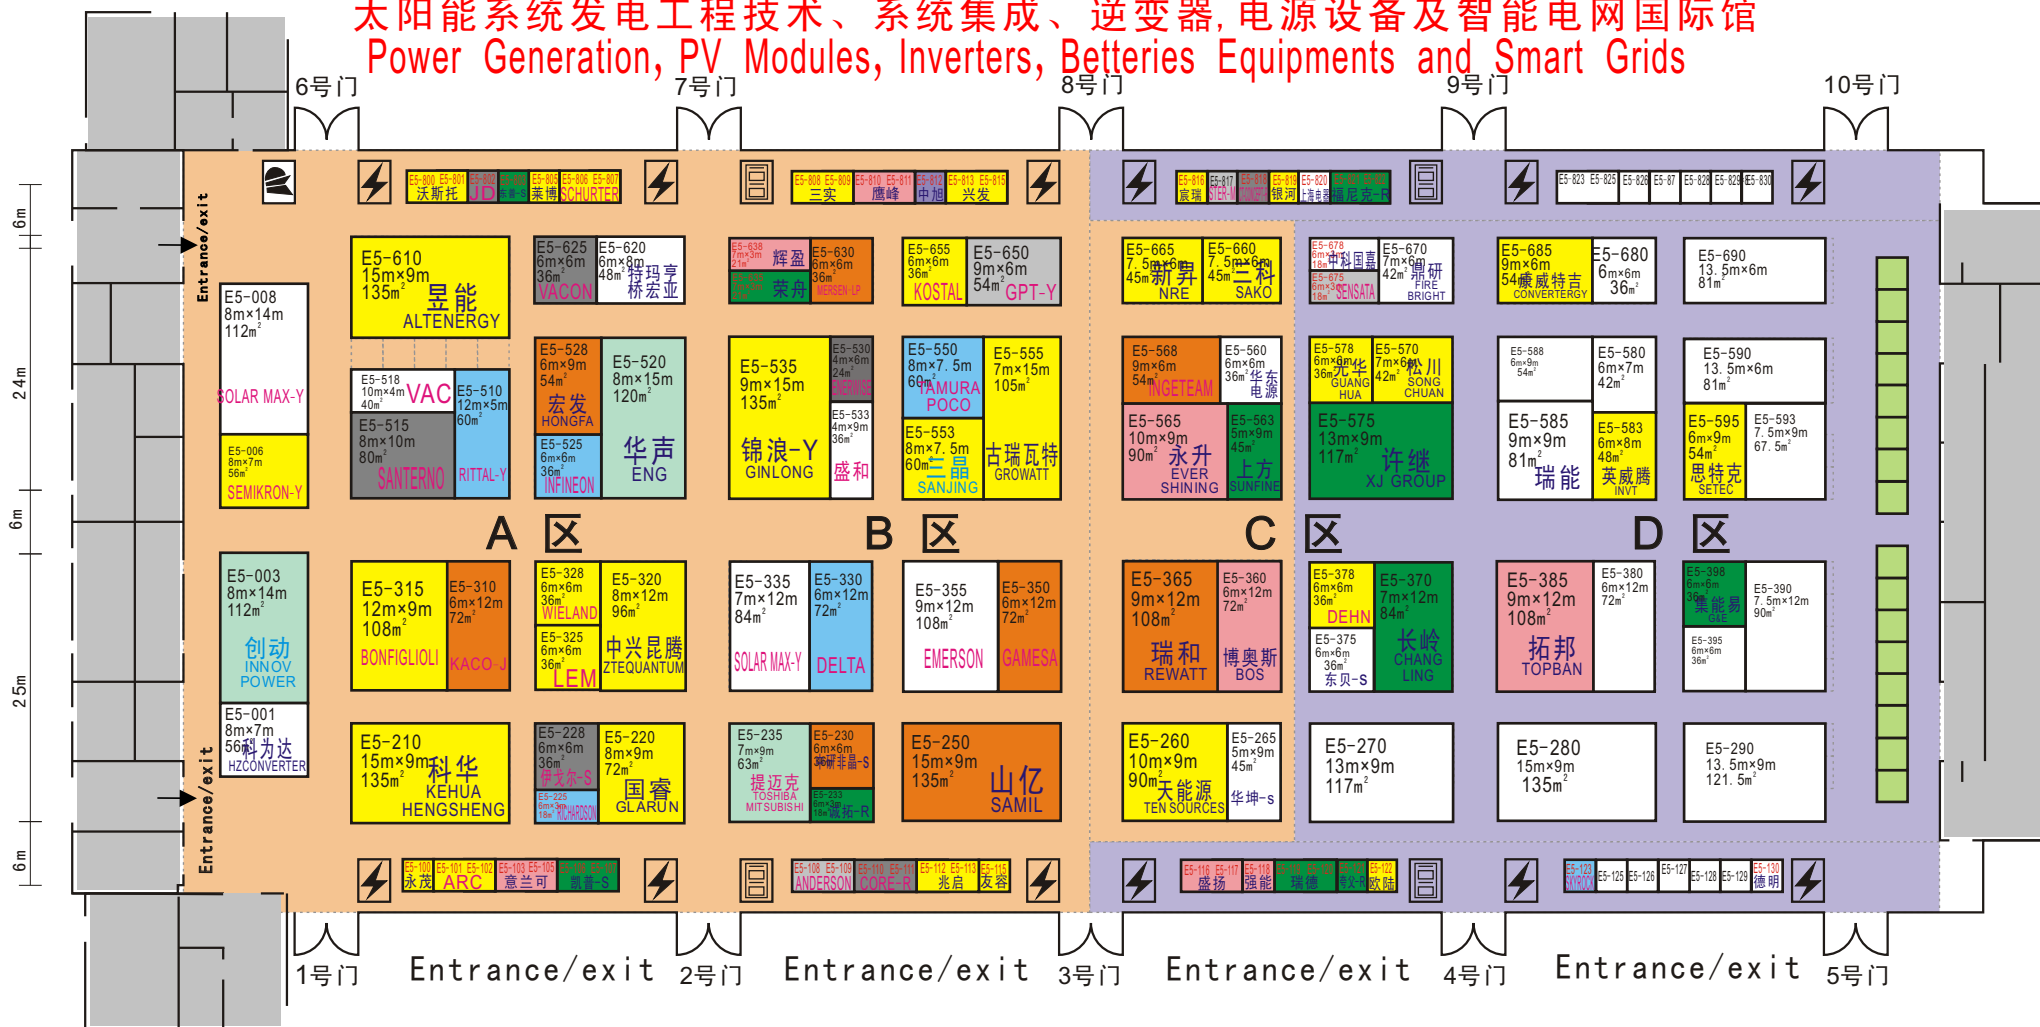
太阳能系统发电工程技术、系统集成、逆变器，电源设备及智能电网国际馆
Power Generation, PV Modules, Inverters, Betteries Equipments and Smart Grids

6号门 7号门 8号门 9号门 10号门

E5-800 E5-801 沃斯托 JD 莱博 SCHURTER E5-806 E5-807
E5-808 E5-809 三实 E5-810 E5-811 鹰峰 E5-812 中旭 E5-813 E5-815 兴发
E5-816 宸瑞 E5-817 E5-819 银河 E5-820 福尼克-R
E5-823 E5-825 E5-826 E5-827 E5-828 E5-829 E5-830

Entrance/exit

E5-610 15m×9m 135m² 昱能 ALTENERGY
E5-625 6m×6m 36m² VACON
E5-620 6m×8m 48m² 特玛亨 桥宏亚
E5-638 7m×3m 21m² 辉盈 荣升
E5-630 6m×6m 36m² MERSEN-LP
E5-655 6m×6m 36m² KOSTAL
E5-650 9m×6m 54m² GPT-Y
E5-665 7.5m×6m 45m² 新昇 NRE
E5-660 7.5m×6m 45m² 三科 SAKO
E5-678 中科国嘉 E5-675 SENSATA
E5-670 7m×6m 42m² 鼎研 FIRE BRIGHT
E5-685 9m×6m 54m² 康威特吉 CONVERTERGY
E5-680 6m×6m 36m²
E5-690 13.5m×6m 81m²

E5-008 8m×14m 112m² SOLAR MAX-Y
E5-006 8m×7m 56m² SEMIKRON-Y
E5-518 10m×4m 40m² VAC
E5-515 8m×10m 80m² SANTERNO
E5-510 12m×5m 60m² RITTAL-Y
E5-528 6m×9m 54m² 宏发 HONGFA
E5-525 6m×6m 36m² INFINEON
E5-520 8m×15m 120m² 华声 ENG
E5-535 9m×15m 135m² 锦浪-Y GINLONG
E5-530 4m×6m 24m² ENERWISE
E5-533 4m×9m 36m² 盛和
E5-550 8m×7.5m 60m² TAMURA POCO
E5-553 8m×7.5m 60m² 三晶 SANJING
E5-555 7m×15m 105m² 古瑞瓦特 GROWATT
E5-568 9m×6m 54m² INGETEAM
E5-560 6m×6m 36m² 华东电源
E5-565 10m×9m 90m² 永升 EVER SHINING
E5-563 5m×9m 45m² 上方 SUNFINE
E5-578 6m×6m 36m² 光华 GUANG HUA
E5-570 7m×6m 42m² 松川 SONG CHUAN
E5-575 13m×9m 117m² 许继 XJ GROUP
E5-588 6m×9m 54m²
E5-585 9m×9m 81m² 瑞能
E5-580 6m×7m 42m²
E5-583 6m×8m 48m² 英威腾 INVT
E5-590 13.5m×6m 81m²
E5-595 6m×9m 54m² 思特克 SETEC
E5-593 7.5m×9m 67.5m²

A 区 B 区 C 区 D 区

E5-003 8m×14m 112m² 创动 INNOV POWER
E5-001 8m×7m 56m² 科为达 HZCONVERTER
E5-315 12m×9m 108m² BONFIGLIOLI
E5-310 6m×12m 72m² KACO-J
E5-328 6m×6m 36m² WIELAND
E5-325 6m×6m 36m² LEM
E5-320 8m×12m 96m² 中兴昆腾 ZTEQUANTUM
E5-335 7m×12m 84m² SOLAR MAX-Y
E5-330 6m×12m 72m² DELTA
E5-355 9m×12m 108m² EMERSON
E5-350 6m×12m 72m² GAMESA
E5-365 9m×12m 108m² 瑞和 REWATT
E5-360 6m×12m 72m² 博奥斯 BOS
E5-378 6m×6m 36m² DEHN
E5-375 6m×6m 36m² 东贝-S
E5-370 7m×12m 84m² 长岭 CHANG LING
E5-385 9m×12m 108m² 拓邦 TOPBAN
E5-380 6m×12m 72m²
E5-398 6m×6m 36m² 集能易 G4E
E5-395 6m×6m 36m²
E5-390 7.5m×12m 90m²

E5-210 15m×9m 135m² 科华 KEHUA HENGSHENG
E5-228 6m×6m 36m² 伊戈尔-S
E5-225 6m×3m 18m² RICHARDSON
E5-220 8m×9m 72m² 国睿 GLARUN
E5-235 7m×9m 63m² 提迈克 TOSHIBA MITSUBISHI
E5-230 6m×6m 36m² 茉菲晶-S
E5-233 6m×3m 18m² 诚拓-R
E5-250 15m×9m 135m² 山亿 SAMIL
E5-260 10m×9m 90m² 天能源 TEN SOURCES
E5-265 5m×9m 45m² 华坤-S
E5-270 13m×9m 117m²
E5-280 15m×9m 135m²
E5-290 13.5m×9m 121.5m²

E5-100 永茂 E5-101 E5-102 ARC E5-103 E5-105 意兰可 凯普-S
E5-108 E5-109 ANDERSON E5-110 E5-111 CORE-R E5-112 E5-113 兆启 E5-115 友谷
E5-116 E5-117 盛扬 E5-118 强能 瑞德 E5-122 欧陆
E5-123 E5-125 E5-126 E5-127 E5-128 E5-129 E5-130 德明

6m 24m 6m 25m 6m

1号门 Entrance/exit 2号门 Entrance/exit 3号门 Entrance/exit 4号门 Entrance/exit 5号门